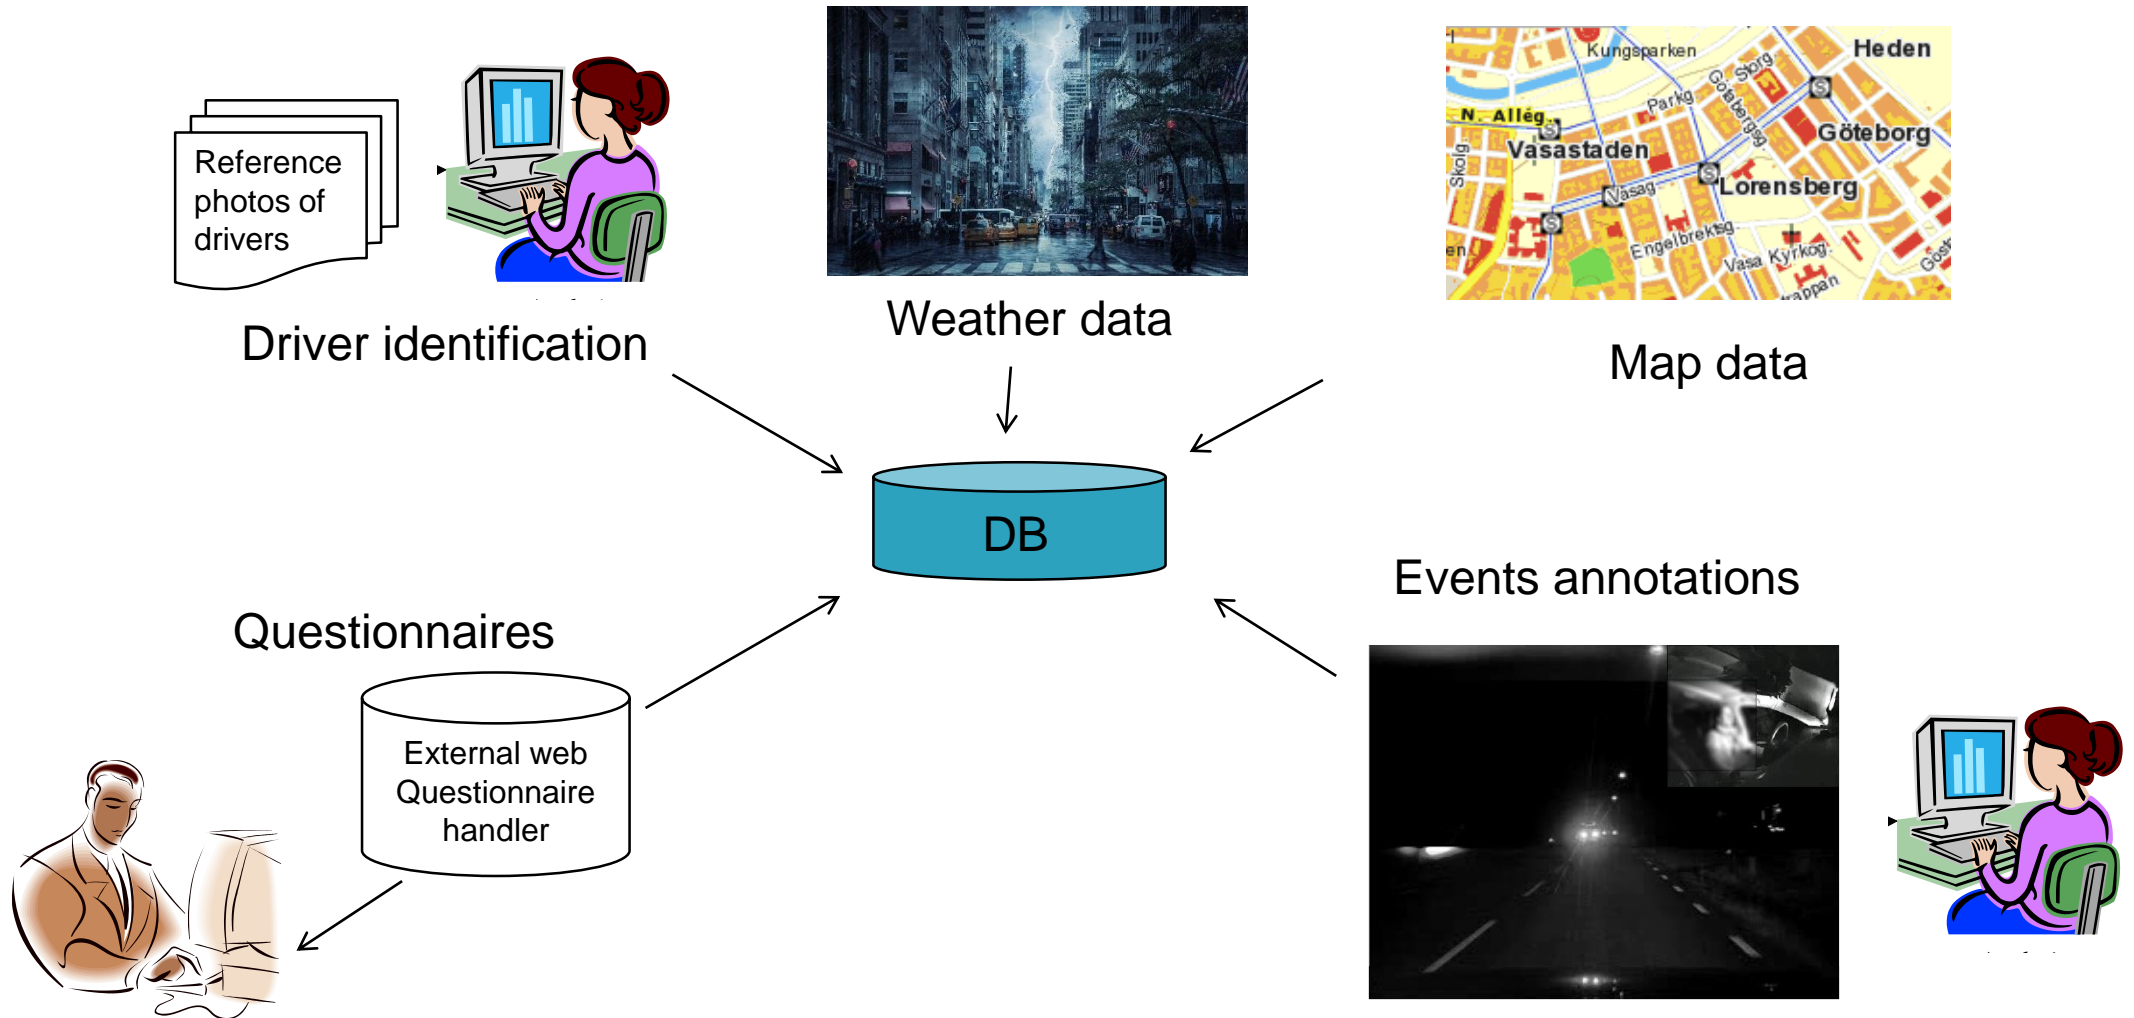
Reference photos of drivers

Driver identification

Weather data

Kungsparken
Heden
N. Allég
Parkg
Götabergsg
Sbrg
Vasastaden
Göteborg
Skolg
Vasag
Lorensberg
Engelbreksg
Vasa Kyrkog
trappan
Map data

DB

Questionnaires

External web Questionnaire handler

Events annotations